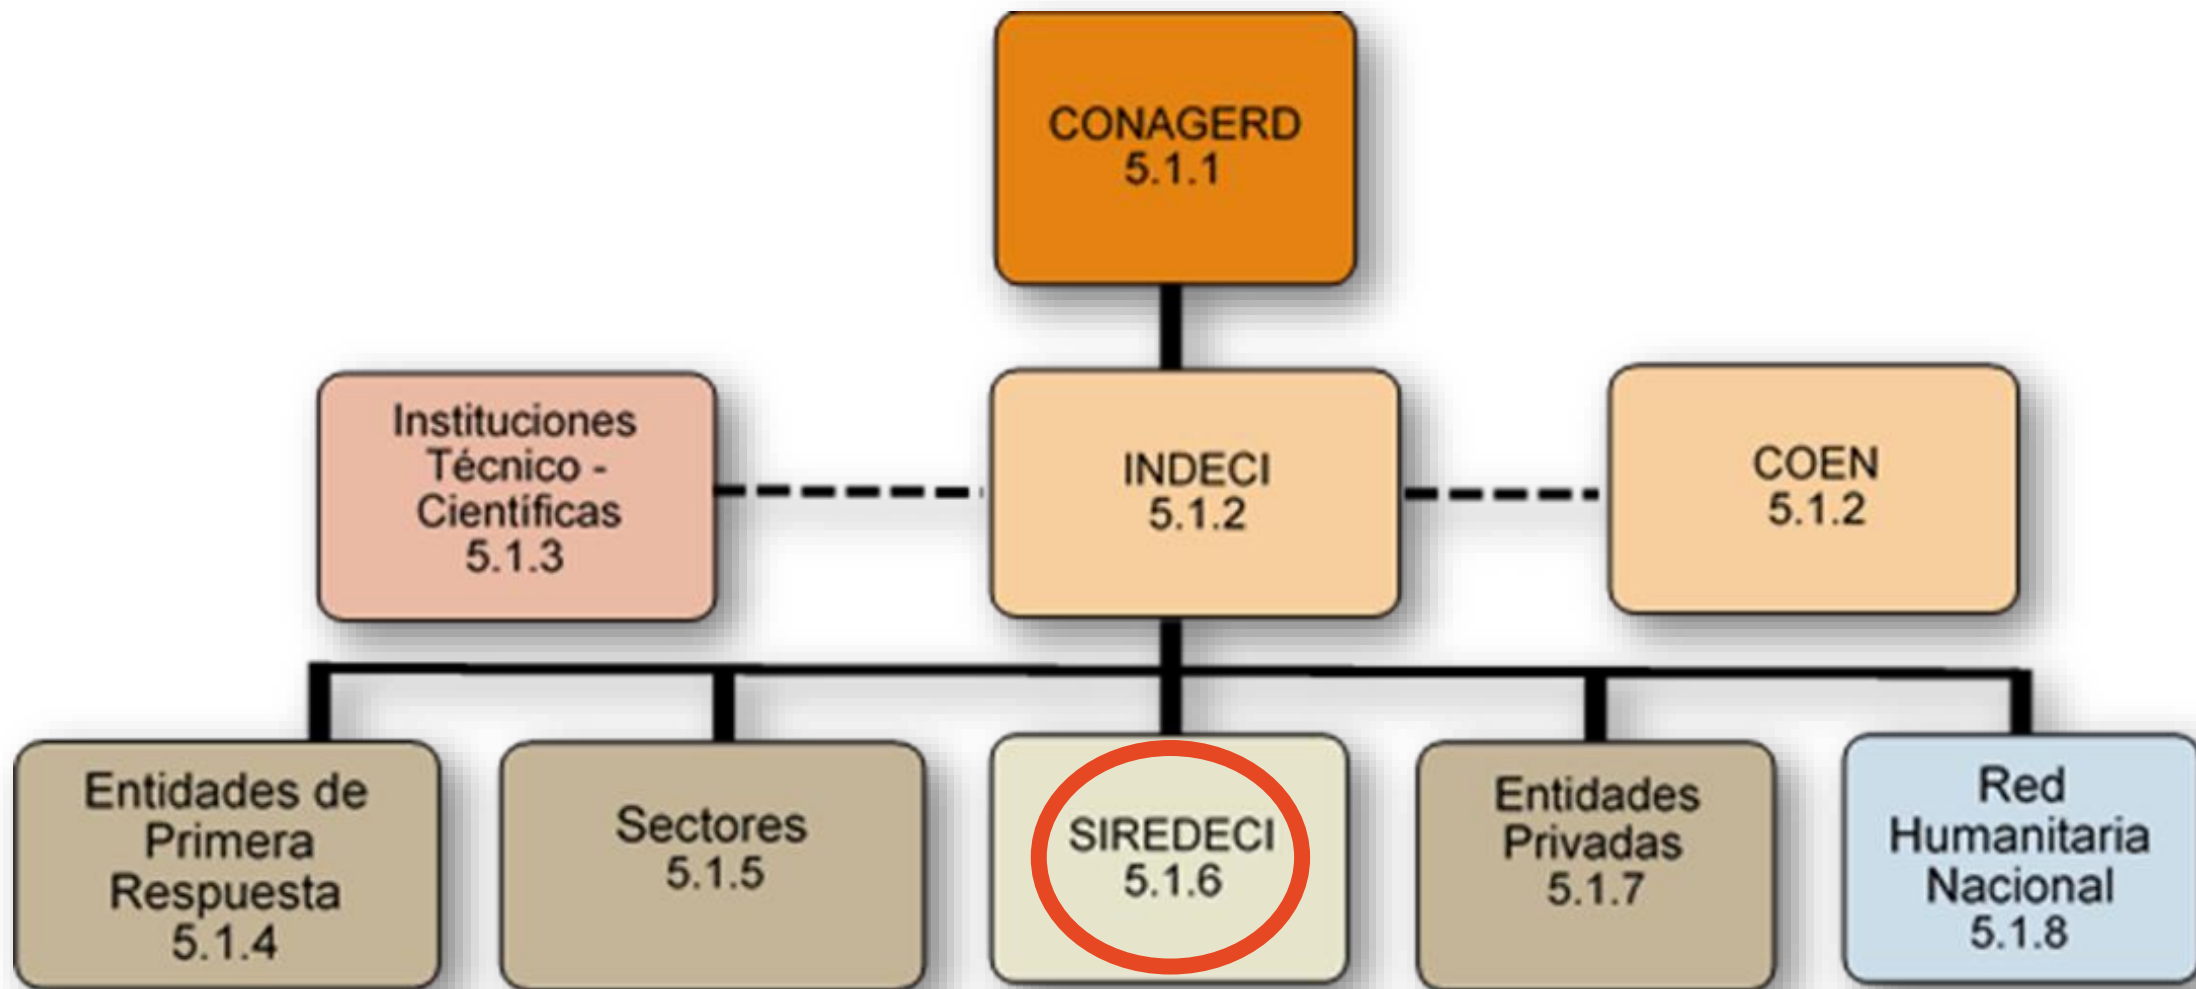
CONAGERD
5.1.1

Instituciones Técnico - Científicas
5.1.3

INDECI
5.1.2

COEN
5.1.2

Entidades de Primera Respuesta
5.1.4

Sectores
5.1.5

SIREDECI
5.1.6

Entidades Privadas
5.1.7

Red Humanitaria Nacional
5.1.8